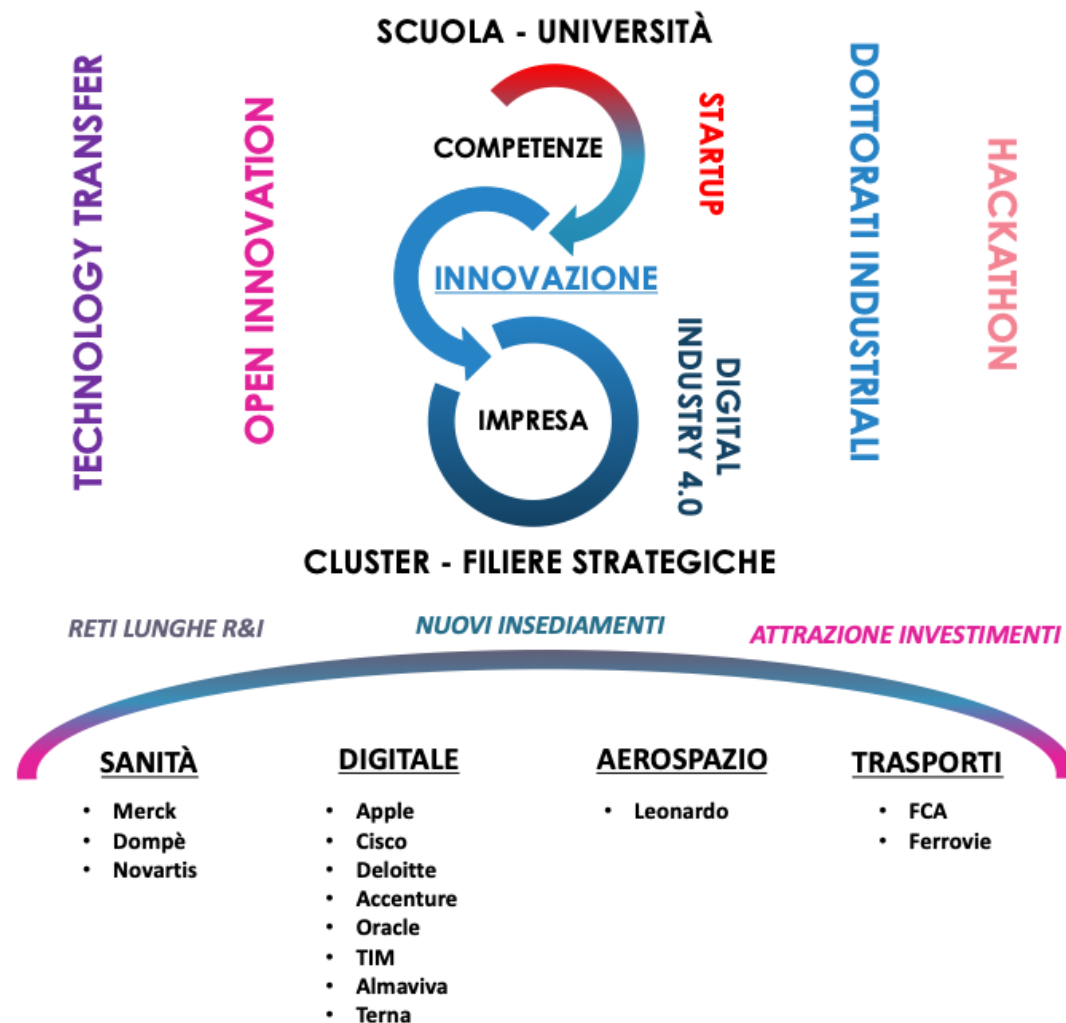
SCUOLA - UNIVERSITÀ

TECHNOLOGY TRANSFER

OPEN INNOVATION

COMPETENZE

STARTUP

DOTTORATI INDUSTRIALI

HACKATHON

INNOVAZIONE

IMPRESA

DIGITAL INDUSTRY 4.0

CLUSTER - FILIERE STRATEGICHE

RETI LUNGHE R&I

NUOVI INSEDIAMENTI

ATTRAZIONE INVESTIMENTI

SANITÀ
• Merck
• Dompè
• Novartis

DIGITALE
• Apple
• Cisco
• Deloitte
• Accenture
• Oracle
• TIM
• Almaviva
• Terna

AEROSPAZIO
• Leonardo

TRASPORTI
• FCA
• Ferrovie